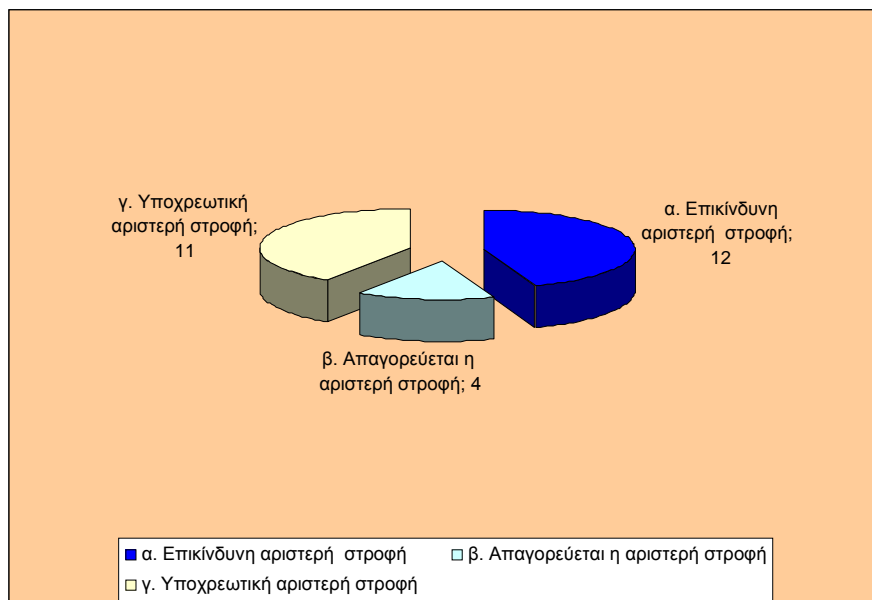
γ. Υποχρεωτική αριστερή στροφή; 11

α. Επικίνδυνη αριστερή στροφή; 12

β. Απαγορεύεται η αριστερή στροφή; 4

α. Επικίνδυνη αριστερή στροφή
β. Απαγορεύεται η αριστερή στροφή
γ. Υποχρεωτική αριστερή στροφή